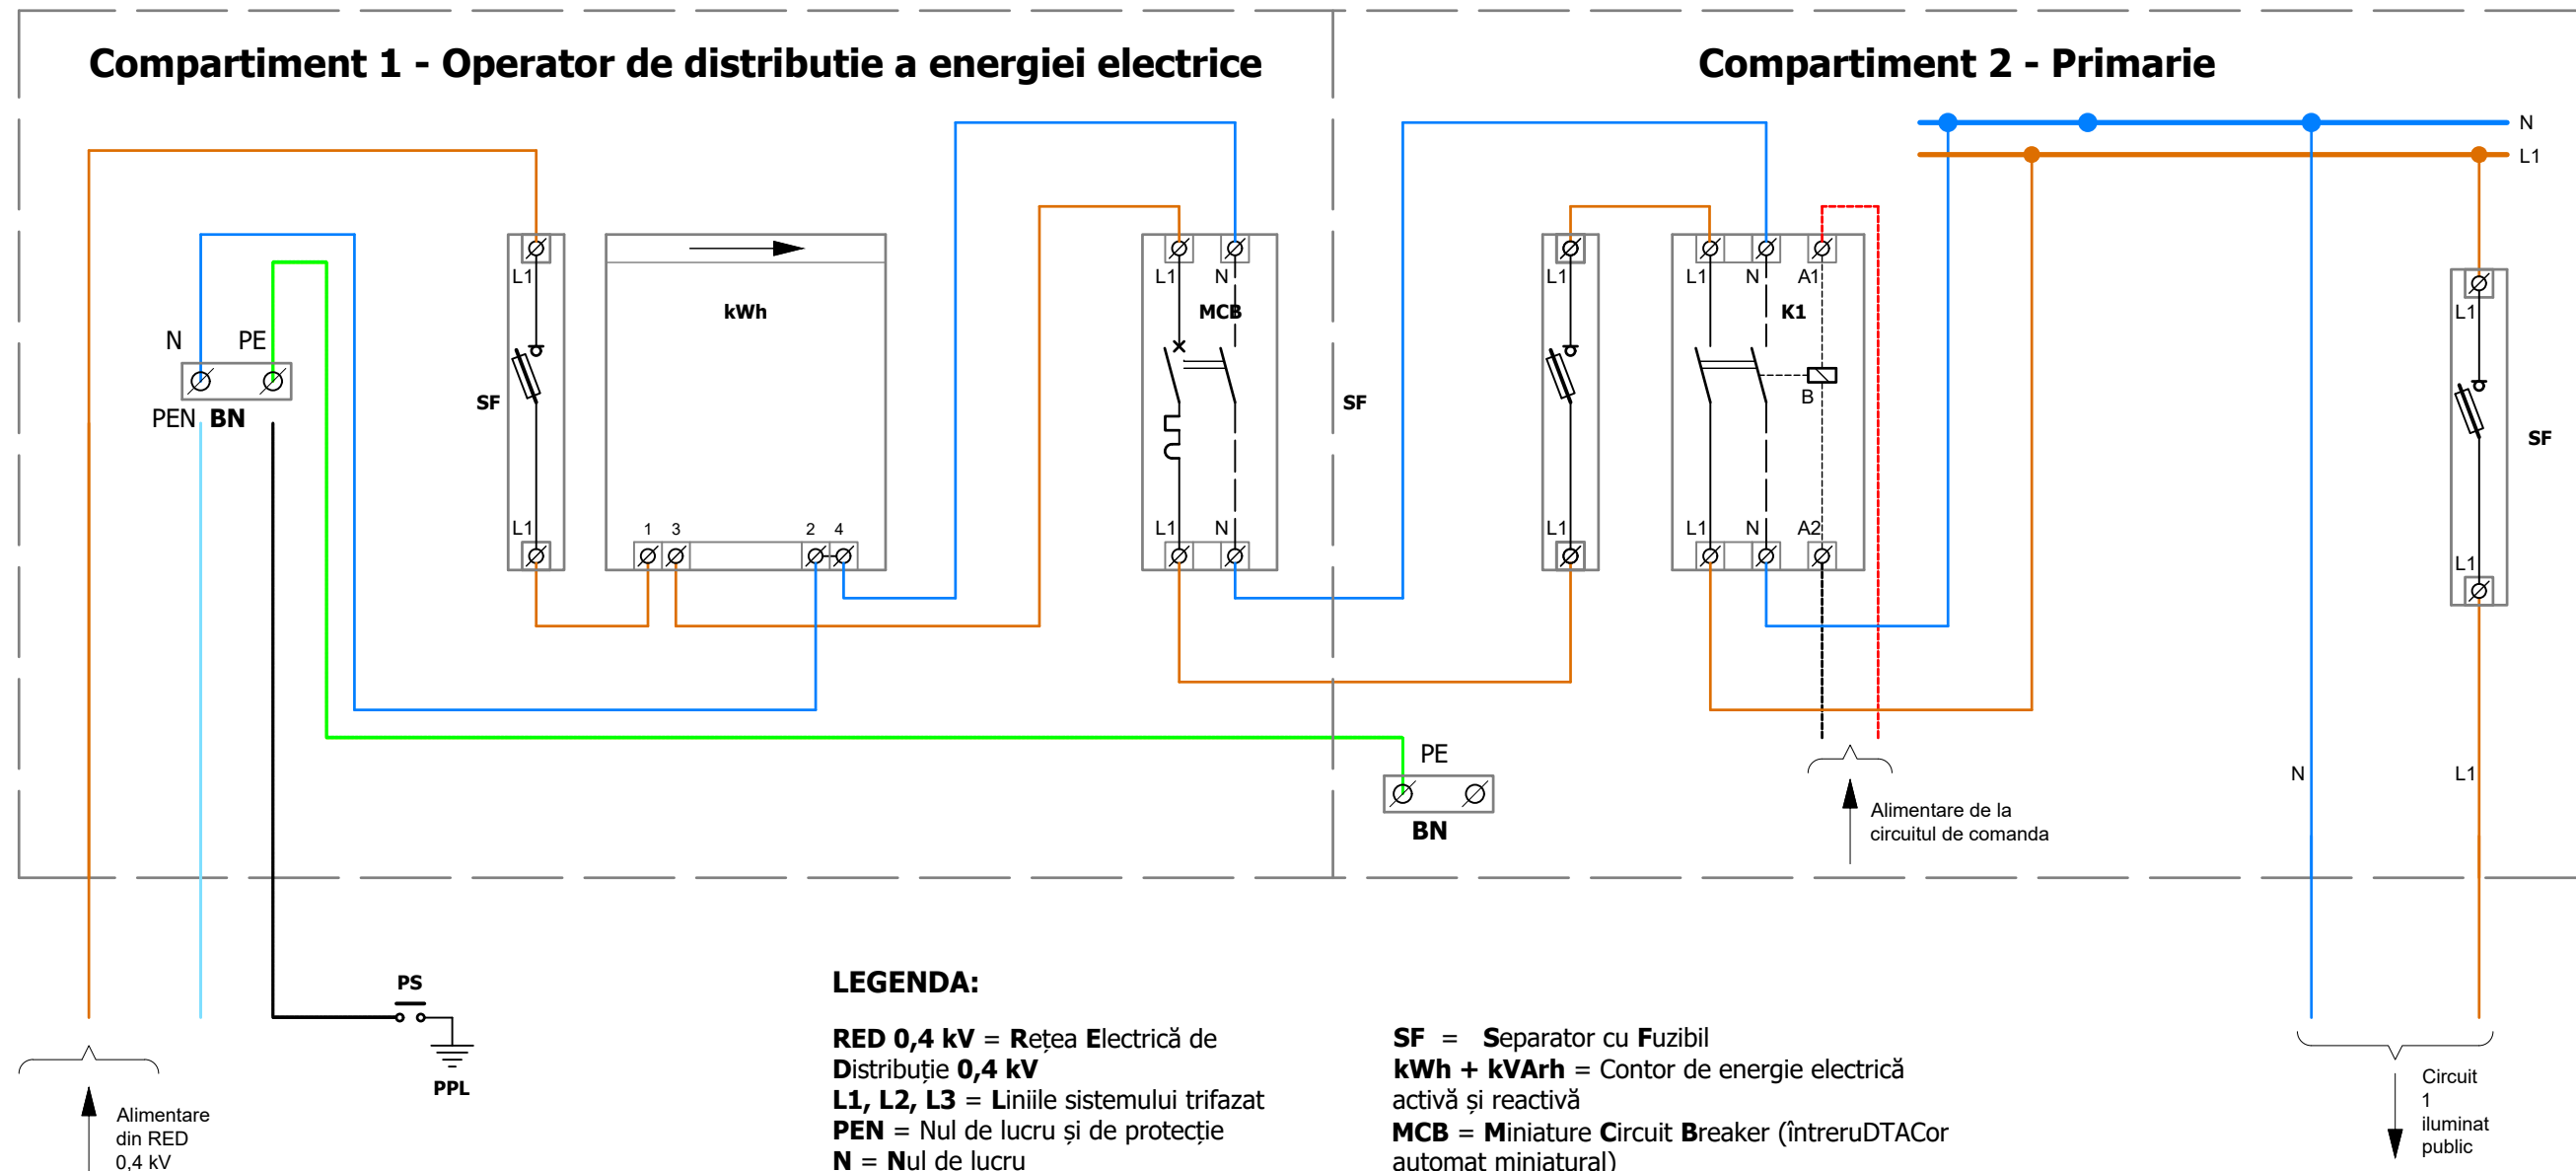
Compartiment 1 - Operator de distributie a energiei electrice

Compartiment 2 - Primarie

N
L1

N PE
PEN BN

L1
SF
L1

kWh
1 3 2 4

L1 N
MCB
L1 N

SF

L1
L1

L1 N A1
K1
B
L1 N A2

L1
SF
L1

PE
BN

Alimentare de la circuitul de comanda

N
L1

PS
PPL

Alimentare din RED 0,4 kV

Circuit 1 iluminat public

LEGENDA:

RED 0,4 kV = Rețea Electrică de Distribuție 0,4 kV
L1, L2, L3 = Liniile sistemului trifazat
PEN = Nul de lucru și de protecție
N = Nul de lucru

SF = Separator cu Fuzibil
kWh + kVArh = Contor de energie electrică activă și reactivă
MCB = Miniature Circuit Breaker (întreruDTACor automat miniatural)